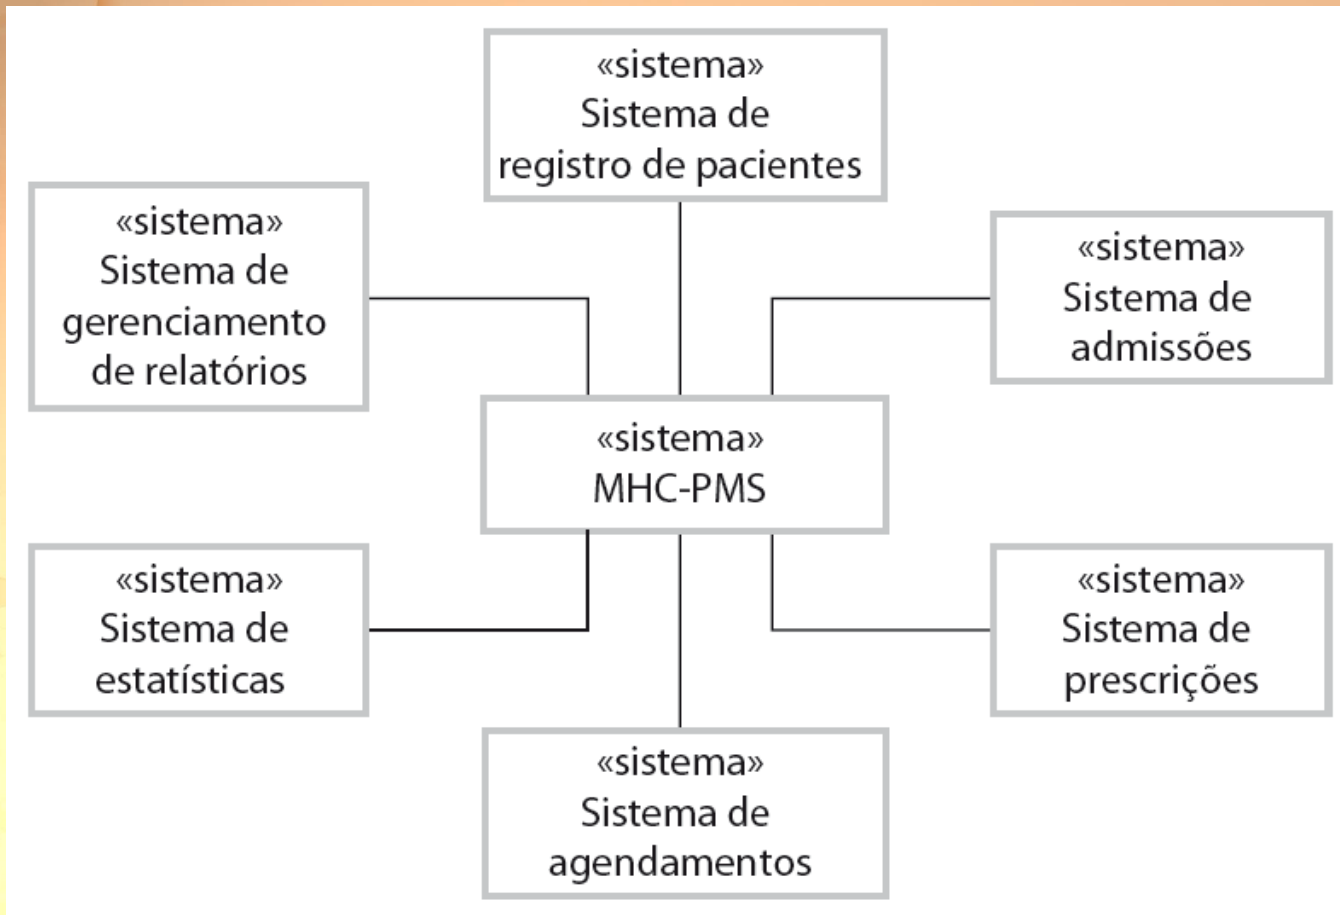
«sistema»
Sistema de
registro de pacientes

«sistema»
Sistema de
gerenciamento
de relatórios

«sistema»
Sistema de
admissões

«sistema»
MHC-PMS

«sistema»
Sistema de
estatísticas

«sistema»
Sistema de
prescrições

«sistema»
Sistema de
agendamentos